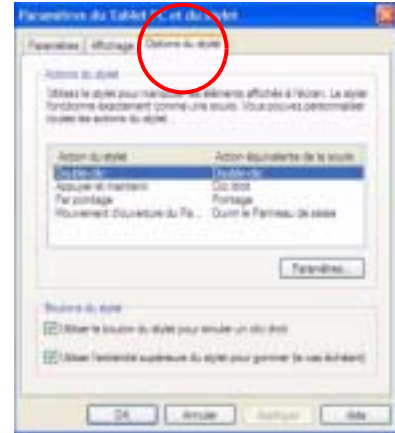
Paramètres du Tablet PC et du stylet

Paramètres | Affichage | Options du stylet

Actions du stylet

Utilisez le stylet pour manipuler les éléments affichés à l'écran. Le stylet fonctionne exactement comme une souris. Vous pouvez personnaliser toutes les actions du stylet.

| Action du stylet | Action équivalente de la souris |
|---|---|
| Double-clic | Double-clic |
| Appuyer et maintenir | Clic droit |
| Par pointage | Pointage |
| Mouvement d'ouverture du Pa... | Ouvrir le Panneau de saisie |

Paramètres...

Boutons du stylet

Utiliser le bouton du stylet pour simuler un clic droit

Utiliser l'extrémité supérieure du stylet pour gommer (le cas échéant)

OK | Annuler | Appliquer | Aide